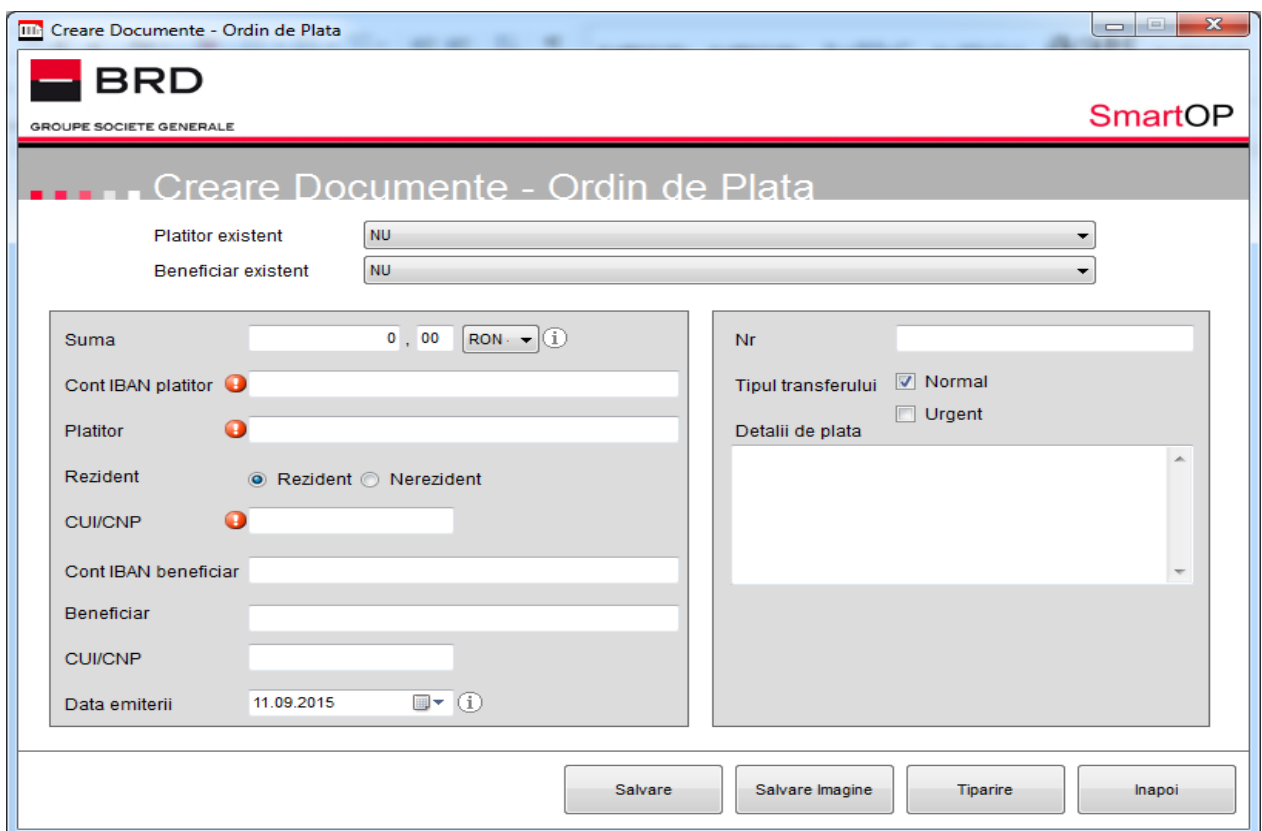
Creare Documente - Ordin de Plata

BRD
GROUPE SOCIETE GENERALE

SmartOP

Creare Documente - Ordin de Plata

Platitor existent NU
Beneficiar existent NU

Suma 0 , 00 RON

Cont IBAN platitor

Platitor

Rezident ◉ Rezident ○ Nerezident

CUI/CNP

Cont IBAN beneficiar

Beneficiar

CUI/CNP

Data emiterii 11.09.2015

Nr

Tipul transferului ☑ Normal
☐ Urgent

Detalii de plata

Salvare | Salvare Imagine | Tiparire | Inapoi